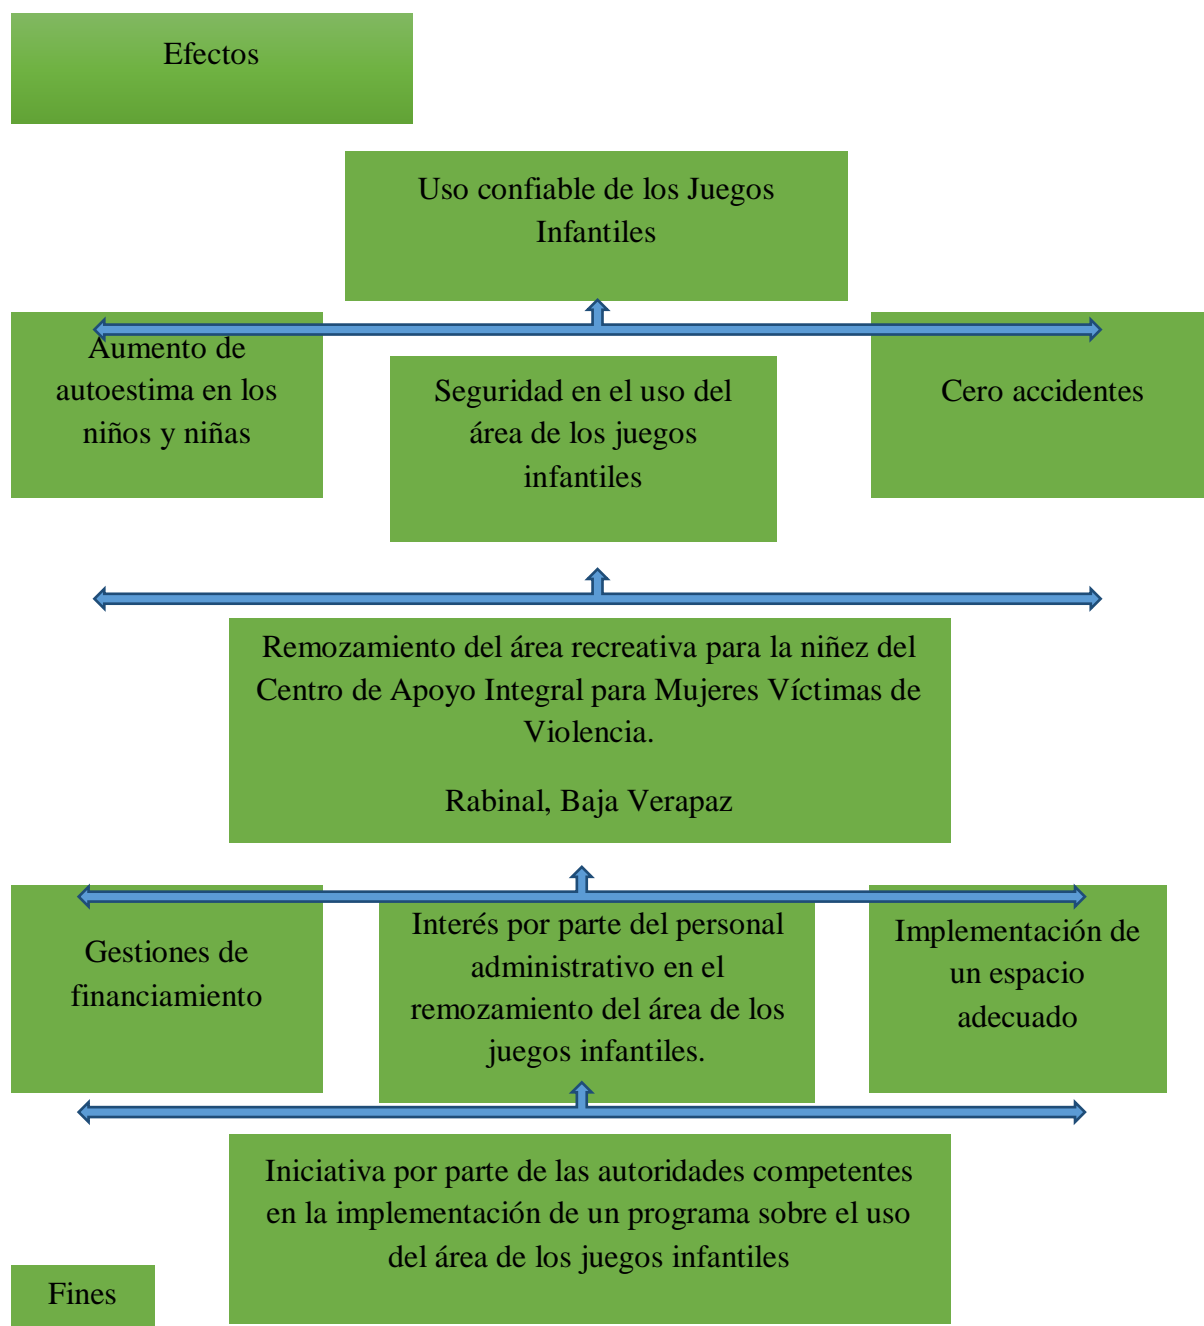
Efectos

Uso confiable de los Juegos Infantiles

Aumento de autoestima en los niños y niñas

Seguridad en el uso del área de los juegos infantiles

Cero accidentes

Remozamiento del área recreativa para la niñez del Centro de Apoyo Integral para Mujeres Víctimas de Violencia.

Rabinal, Baja Verapaz

Gestiones de financiamiento

Interés por parte del personal administrativo en el remozamiento del área de los juegos infantiles.

Implementación de un espacio adecuado

Iniciativa por parte de las autoridades competentes en la implementación de un programa sobre el uso del área de los juegos infantiles

Fines